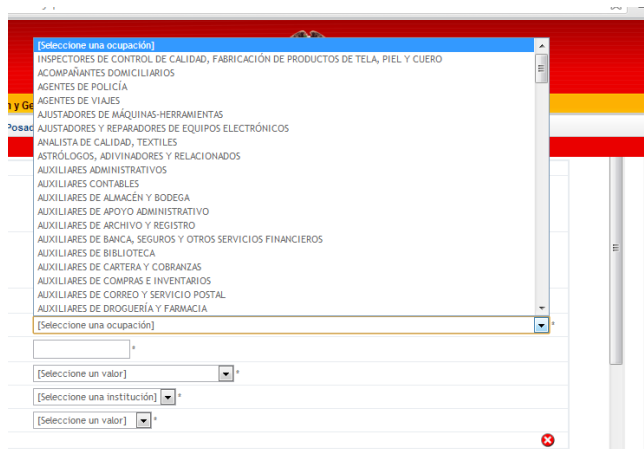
[Seleccione una ocupación]
INSPECTORES DE CONTROL DE CALIDAD, FABRICACIÓN DE PRODUCTOS DE TELA, PIEL Y CUERO
ACOMPAÑANTES DOMICILIARIOS
AGENTES DE POLICÍA
AGENTES DE VIAJES
AJUSTADORES DE MÁQUINAS-HERRAMIENTAS
AJUSTADORES Y REPARADORES DE EQUIPOS ELECTRÓNICOS
ANALISTA DE CALIDAD, TEXTILES
ASTRÓLOGOS, ADIVINADORES Y RELACIONADOS
AUXILIARES ADMINISTRATIVOS
AUXILIARES CONTABLES
AUXILIARES DE ALMACÉN Y BODEGA
AUXILIARES DE APOYO ADMINISTRATIVO
AUXILIARES DE ARCHIVO Y REGISTRO
AUXILIARES DE BANCA, SEGUROS Y OTROS SERVICIOS FINANCIEROS
AUXILIARES DE BIBLIOTECA
AUXILIARES DE CARTERA Y COBRANZAS
AUXILIARES DE COMPRAS E INVENTARIOS
AUXILIARES DE CORREO Y SERVICIO POSTAL
AUXILIARES DE DROGUERÍA Y FARMACIA

n y Ge
Posad

[Seleccione una ocupación] *
*
[Seleccione un valor] *
[Seleccione una institución] *
[Seleccione un valor] *